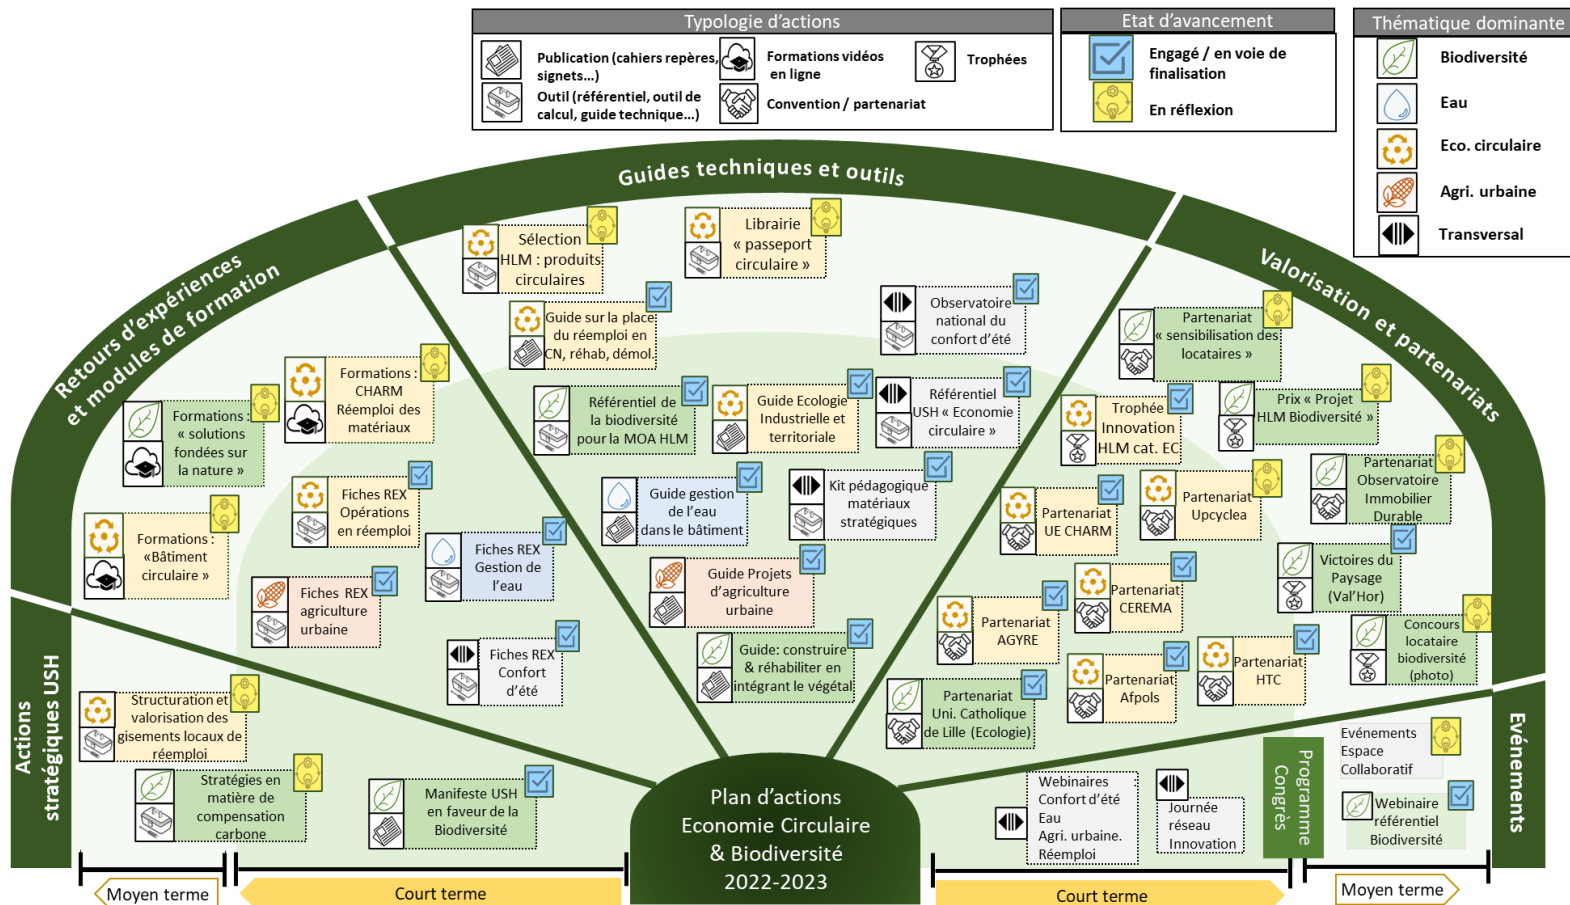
Typologie d'actions

Publication (cahiers repères, signets...)
Formations vidéos en ligne
Trophées
Outil (référentiel, outil de calcul, guide technique...)
Convention / partenariat

Etat d'avancement

Engagé / en voie de finalisation
En réflexion

Thématique dominante

Biodiversité
Eau
Eco. circulaire
Agri. urbaine
Transversal

Guides techniques et outils

Retours d'expériences et modules de formation

Valorisation et partenariats

Actions stratégiques USH

Evénements

Sélection HLM : produits circulaires

Librairie « passeport circulaire »

Guide sur la place du réemploi en CN, réhab, démol.

Observatoire national du confort d'été

Partenariat « sensibilisation des locataires »

Formations : CHARM Réemploi des matériaux

Formations : « solutions fondées sur la nature »

Référentiel de la biodiversité pour la MOA HLM

Guide Ecologie Industrielle et territoriale

Référentiel USH « Economie circulaire »

Trophée Innovation HLM cat. EC

Prix « Projet HLM Biodiversité »

Fiches REX Opérations en réemploi

Formations : «Bâtiment circulaire »

Guide gestion de l'eau dans le bâtiment

Kit pédagogique matériaux stratégiques

Partenariat UE CHARM

Partenariat Upcyclea

Partenariat Observatoire Immobilier Durable

Fiches REX Gestion de l'eau

Fiches REX agriculture urbaine

Guide Projets d'agriculture urbaine

Partenariat CEREMA

Victoires du Paysage (Val'Hor)

Partenariat AGYRE

Concours locataire biodiversité (photo)

Fiches REX Confort d'été

Guide: construire & réhabiliter en intégrant le végétal

Partenariat Afpols

Partenariat HTC

Structuration et valorisation des gisements locaux de réemploi

Partenariat Uni. Catholique de Lille (Ecologie)

Stratégies en matière de compensation carbone

Manifeste USH en faveur de la Biodiversité

Plan d'actions Economie Circulaire & Biodiversité 2022-2023

Webinaires Confort d'été Eau Agri. urbaine. Réemploi

Journée réseau Innovation

Programme Congrès

Evénements Espace Collaboratif

Webinaire référentiel Biodiversité

Moyen terme

Court terme

Court terme

Moyen terme